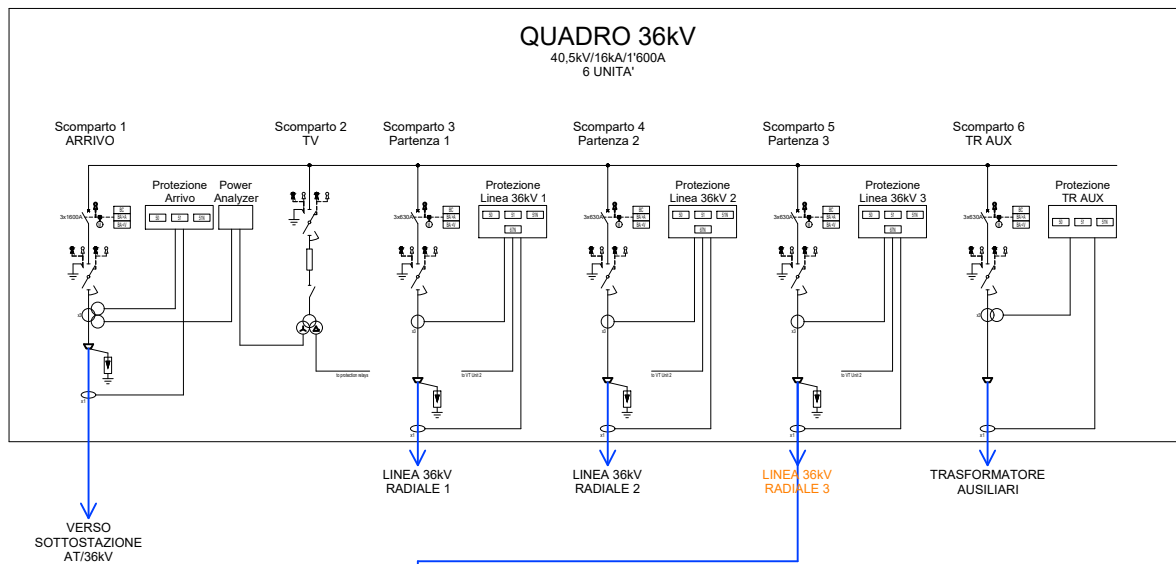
QUADRO 36kV
40,5kV/16kA/1'600A
6 UNITA'

Scomparto 1
ARRIVO

Scomparto 2
TV

Scomparto 3
Partenza 1

Scomparto 4
Partenza 2

Scomparto 5
Partenza 3

Scomparto 6
TR AUX

Protezione
Arrivo

Power
Analyzer

Protezione
Linea 36kV 1

Protezione
Linea 36kV 2

Protezione
Linea 36kV 3

Protezione
TR AUX

3x1600A

3x630A

3x630A

3x630A

3x630A

to protection relays

to VT Unit 2

to VT Unit 2

to VT Unit 2

LINEA 36kV
RADIALE 1

LINEA 36kV
RADIALE 2

LINEA 36kV
RADIALE 3

TRASFORMATORE
AUSILIARI

VERSO
SOTTOSTAZIONE
AT/36kV